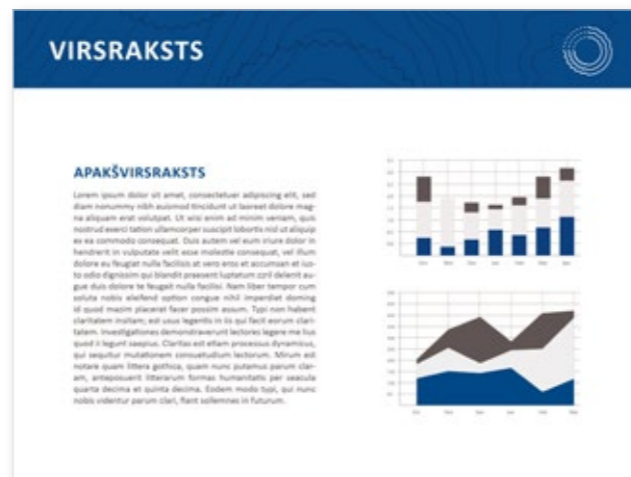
VIRSRAKSTS

APAKŠVIRSRAKSTS

Lorem ipsum dolor sit amet, consectetuer adipiscing elit, sed diam nonummy nibh euismod tincidunt ut laoreet dolore magna aliquam erat volutpat. Ut wisi enim ad minim veniam, quis nostrud exerci tation ullamcorper suscipit lobortis nisl ut aliquip ex ea commodo consequat. Duis autem vel eum iriure dolor in hendrerit in vulputate velit esse molestie consequat, vel illum dolore eu feugiat nulla facilisis at vero eros et accumsan et iusto odio dignissim qui blandit praesent luptatum zzril delenit augue duis dolore te feugait nulla facilisi. Nam liber tempor cum soluta nobis eleifend option congue nihil imperdiet doming id quod mazim placerat facer possim assum. Typi non habent claritatem insitam; est usus legentis in iis qui facit eorum claritatem. Investigationes demonstraverunt lectores legere me lius quod ii legunt saepius. Claritas est etiam processus dynamicus, qui sequitur mutationem consuetudium lectorum. Mirum est notare quam littera gothica, quam nunc putamus parum claram, anteposuerit litterarum formas humanitatis per seacula quarta decima et quinta decima. Eodem modo typi, qui nunc nobis videntur parum clari, fiant sollemnes in futurum.